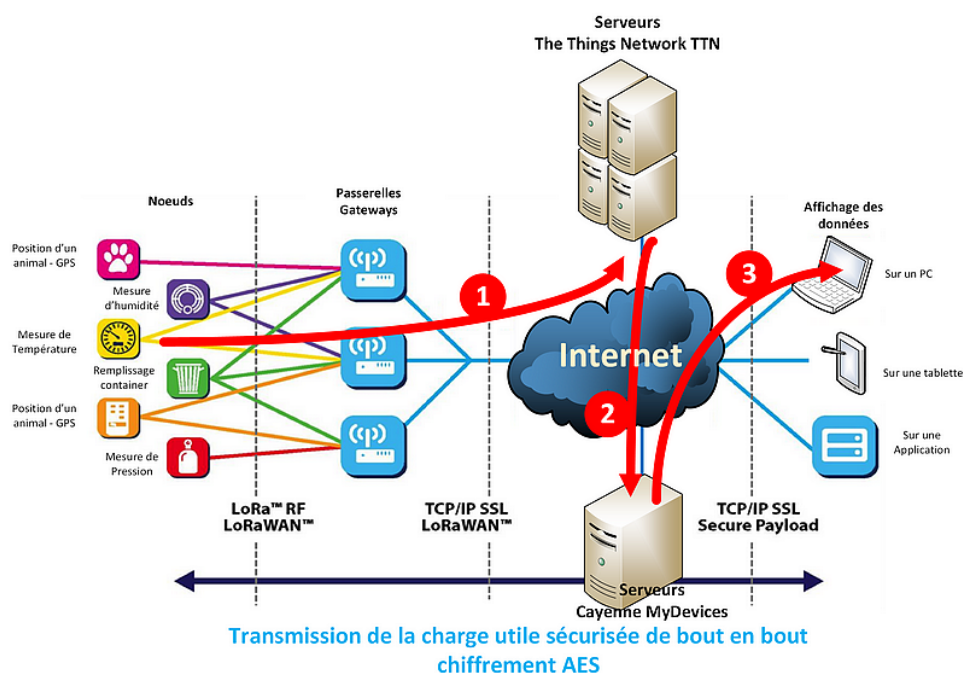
Serveurs
The Things Network TTN

Noeuds

Passerelles
Gateways

Affichage des données

Position d'un animal - GPS

Mesure d'humidité

Mesure de Température

Remplissage container

Position d'un animal - GPS

Mesure de Pression

1

2

3

Internet

Sur un PC

Sur une tablette

Sur une Application

LoRa™ RF
LoRaWAN™

TCP/IP SSL
LoRaWAN™

TCP/IP SSL
Secure Payload

Serveurs
Cayenne MyDevices

Transmission de la charge utile sécurisée de bout en bout
chiffrement AES